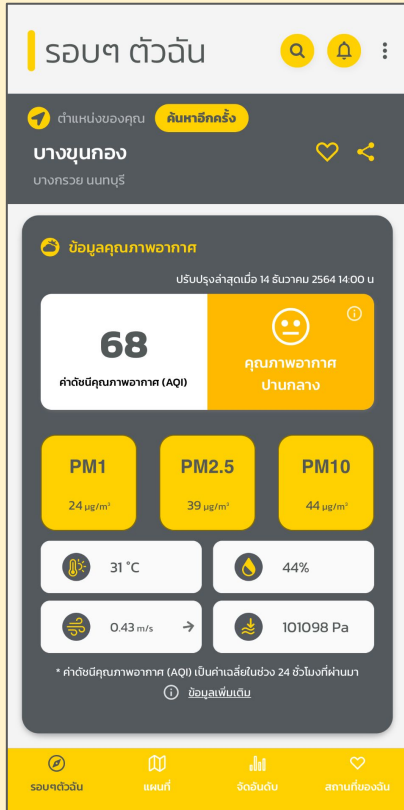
รอบๆ ตัวฉัน

ตำแหน่งของคุณ ค้นหาอีกครั้ง

บางขุนกอง

บางกรวย นนทบุรี

ข้อมูลคุณภาพอากาศ

ปรับปรุงล่าสุดเมื่อ 14 ธันวาคม 2564 14:00 น.

68

ค่าดัชนีคุณภาพอากาศ (AQI)

คุณภาพอากาศปานกลาง

PM1
24 $\mu g/m^3$

PM2.5
39 $\mu g/m^3$

PM10
44 $\mu g/m^3$

31 °C

44%

0.43 m/s

101098 Pa

* ค่าดัชนีคุณภาพอากาศ (AQI) เป็นค่าเฉลี่ยในช่วง 24 ชั่วโมงที่ผ่านมา

ข้อมูลเพิ่มเติม

รอบๆตัวฉัน
แผนที่
จัดอันดับ
สถานที่ของฉัน